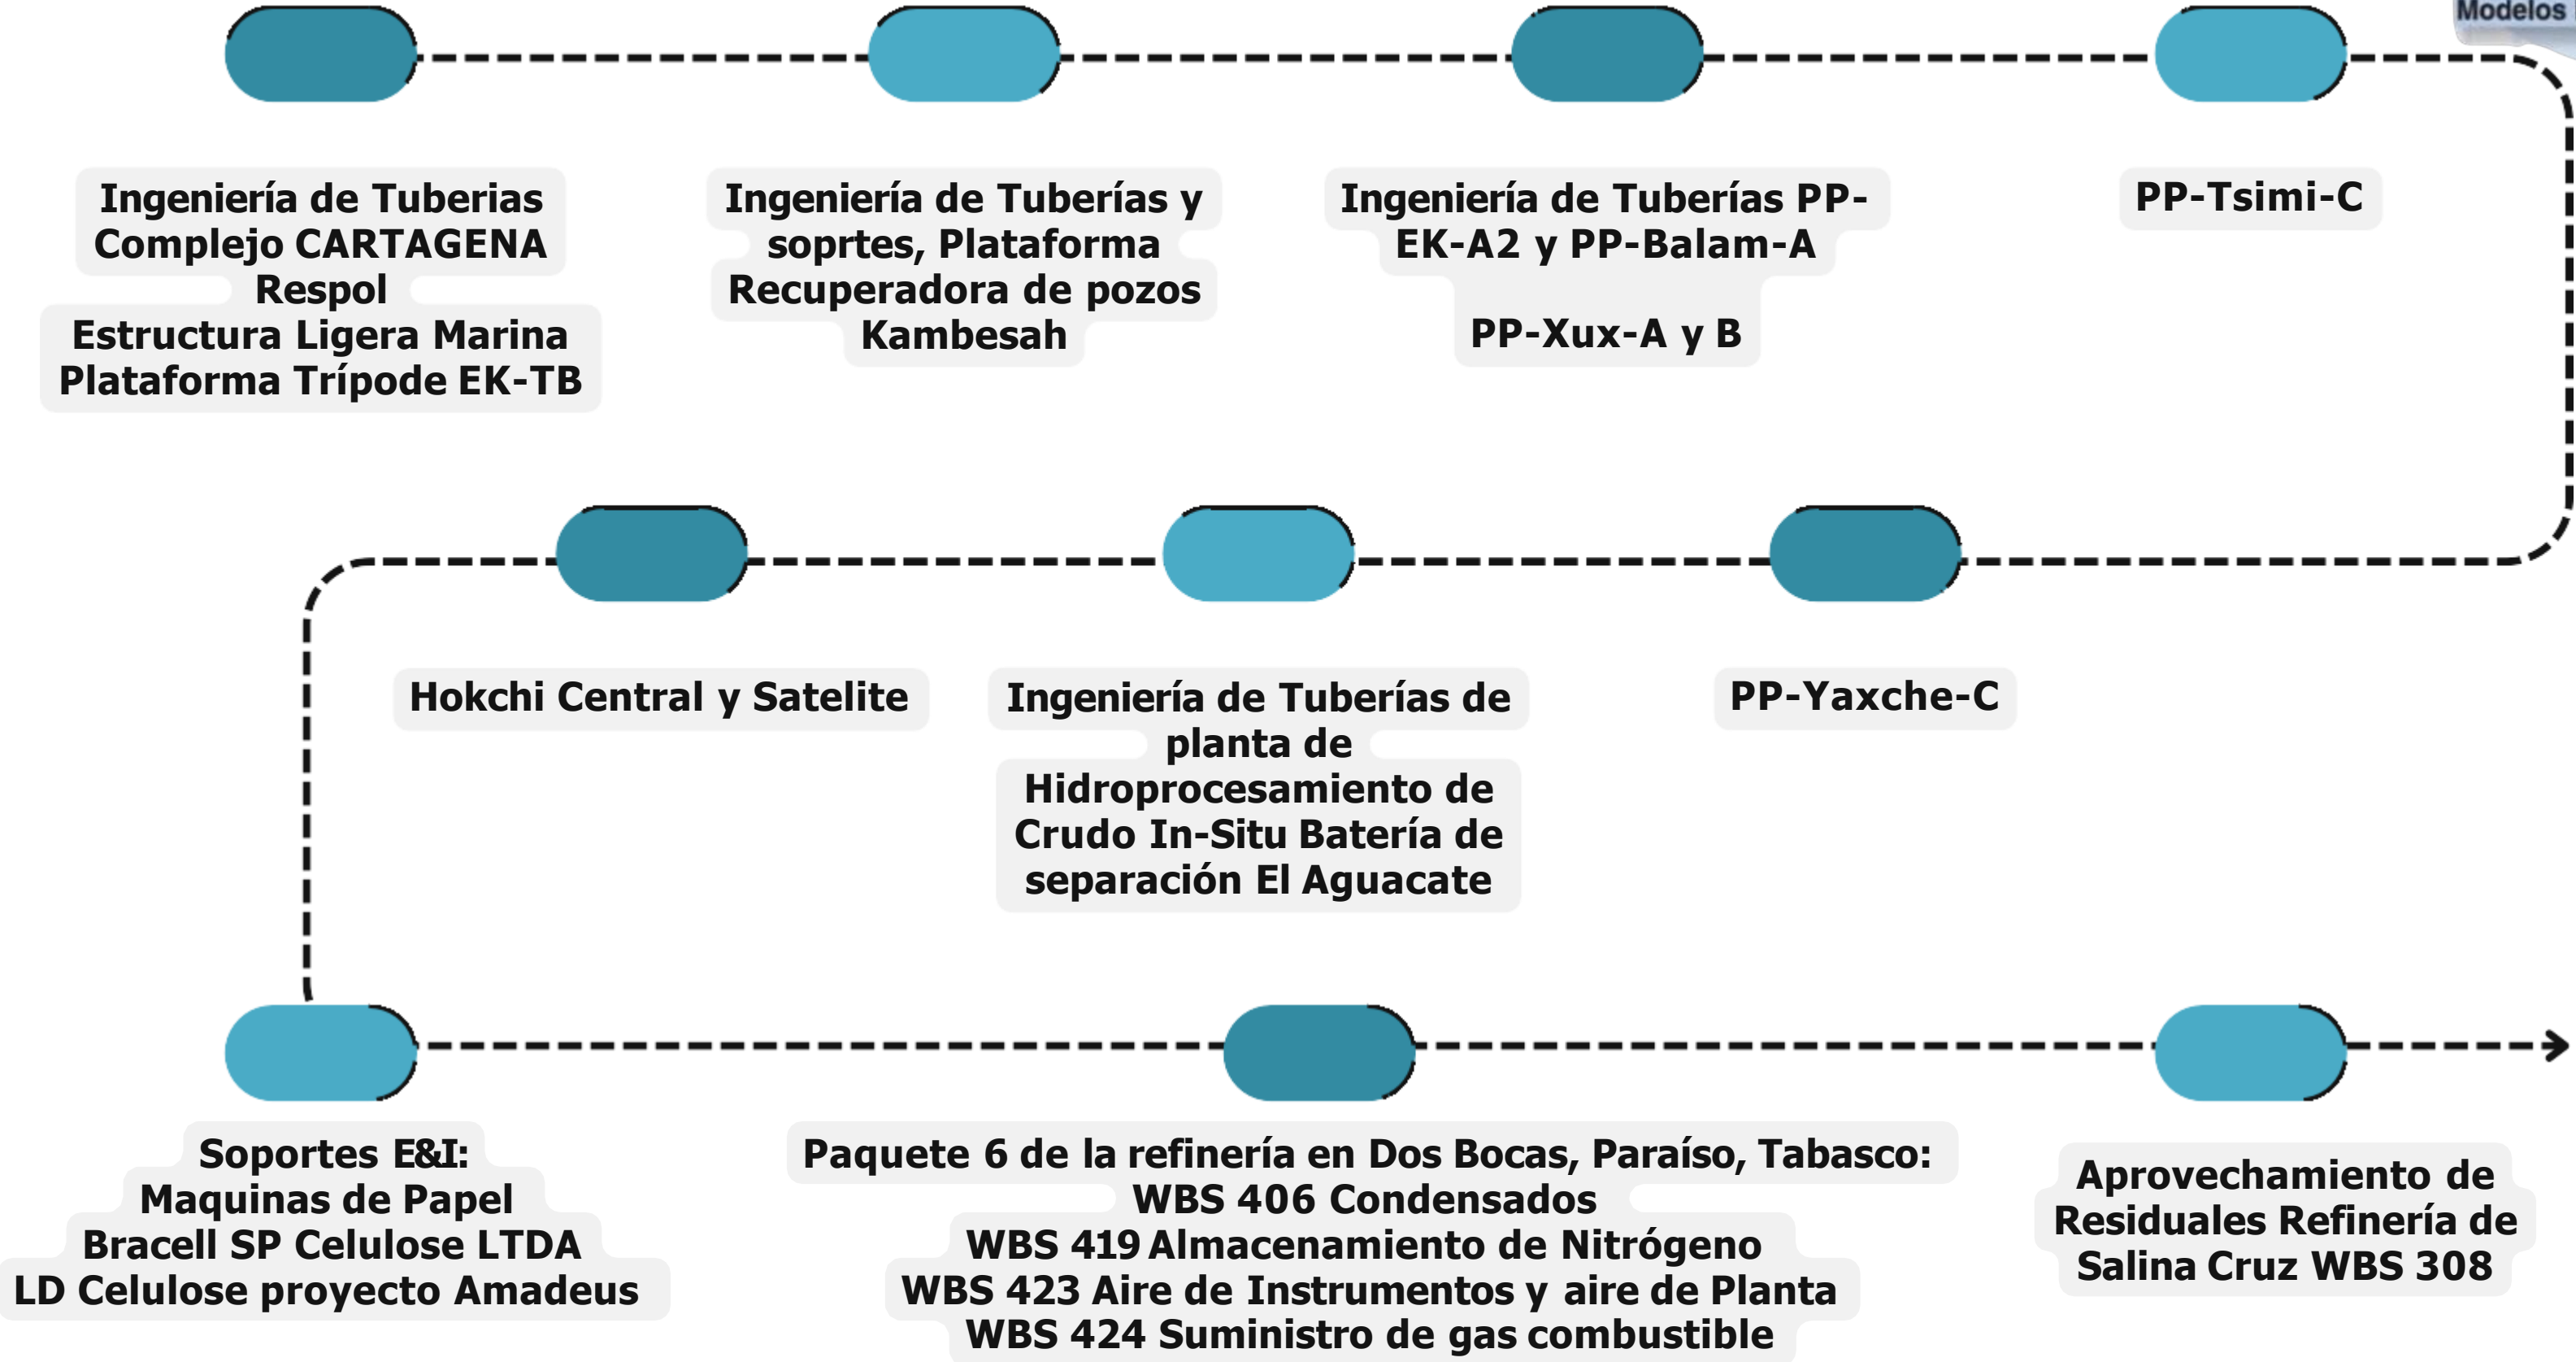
Modelos

Ingeniería de Tuberias Complejo CARTAGENA Respol
Estructura Ligera Marina Plataforma Trípode EK-TB

Ingeniería de Tuberías y soprtes, Plataforma Recuperadora de pozos Kambesah

Ingeniería de Tuberías PP-EK-A2 y PP-Balam-A

PP-Xux-A y B

PP-Tsimi-C

Hokchi Central y Satelite

Ingeniería de Tuberías de planta de Hidroprocesamiento de Crudo In-Situ Batería de separación El Aguacate

PP-Yaxche-C

Soportes E&I:
Maquinas de Papel
Bracell SP Celulose LTDA
LD Celulose proyecto Amadeus

Paquete 6 de la refinería en Dos Bocas, Paraíso, Tabasco:
WBS 406 Condensados
WBS 419 Almacenamiento de Nitrógeno
WBS 423 Aire de Instrumentos y aire de Planta
WBS 424 Suministro de gas combustible

Aprovechamiento de Residuales Refinería de Salina Cruz WBS 308